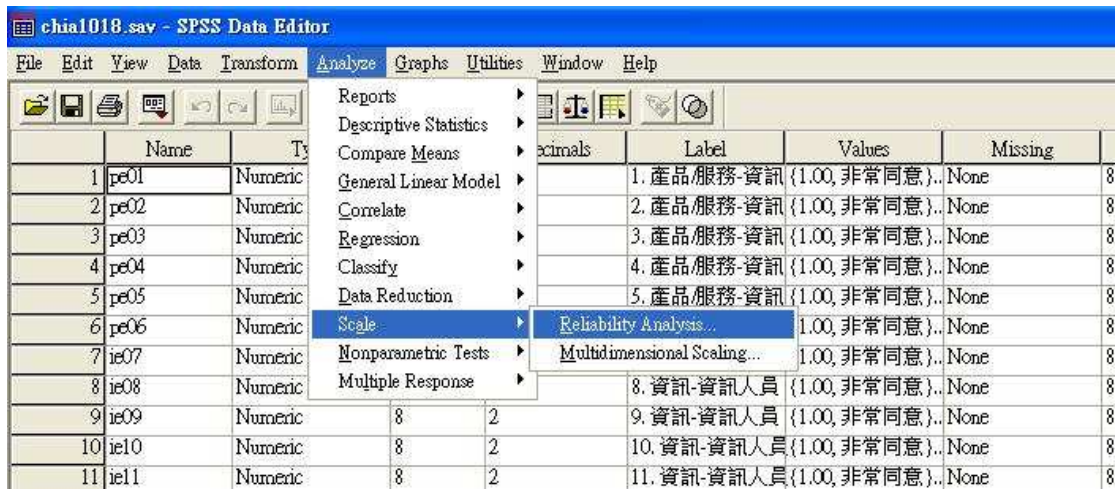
chia1018.sav - SPSS Data Editor

File Edit View Data Transform Analyze Graphs Utilities Window Help

Reports
Descriptive Statistics
Compare Means
General Linear Model
Correlate
Regression
Classify
Data Reduction
Scale
Nonparametric Tests
Multiple Response

Reliability Analysis...
Multidimensional Scaling...

| | Name | Ty | | ecimals | Label | Values | Missing | |
|---|---|---|---|---|---|---|---|---|
| 1 | pe01 | Numeric | | | 1. 產品/服務-資訊 | {1.00, 非常同意}... | None | 8 |
| 2 | pe02 | Numeric | | | 2. 產品/服務-資訊 | {1.00, 非常同意}... | None | 8 |
| 3 | pe03 | Numeric | | | 3. 產品/服務-資訊 | {1.00, 非常同意}... | None | 8 |
| 4 | pe04 | Numeric | | | 4. 產品/服務-資訊 | {1.00, 非常同意}... | None | 8 |
| 5 | pe05 | Numeric | | | 5. 產品/服務-資訊 | {1.00, 非常同意}... | None | 8 |
| 6 | pe06 | Numeric | | | | 1.00, 非常同意}... | None | 8 |
| 7 | ie07 | Numeric | | | | 1.00, 非常同意}... | None | 8 |
| 8 | ie08 | Numeric | | | 8. 資訊-資訊人員 | {1.00, 非常同意}... | None | 8 |
| 9 | ie09 | Numeric | 8 | 2 | 9. 資訊-資訊人員 | {1.00, 非常同意}... | None | 8 |
| 10 | ie10 | Numeric | 8 | 2 | 10. 資訊-資訊人員 | {1.00, 非常同意}... | None | 8 |
| 11 | ie11 | Numeric | 8 | 2 | 11. 資訊-資訊人員 | {1.00, 非常同意}... | None | 8 |